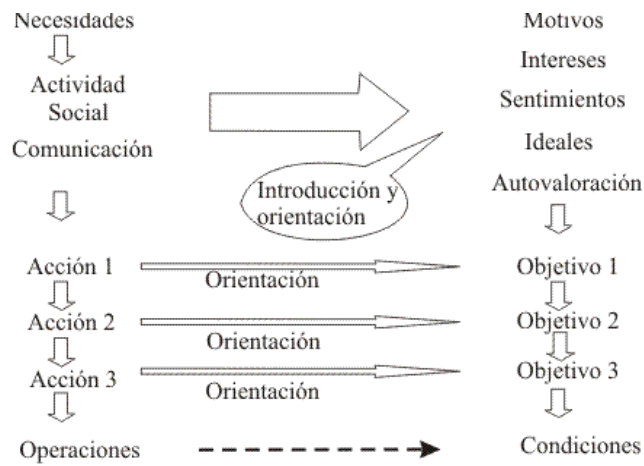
Necesidades

Actividad
Social
Comunicación

Motivos
Intereses
Sentimientos
Ideales
Autovaloración

Introducción y orientación

Acción 1
Orientación
Objetivo 1

Acción 2
Orientación
Objetivo 2

Acción 3
Orientación
Objetivo 3

Operaciones
Condiciones